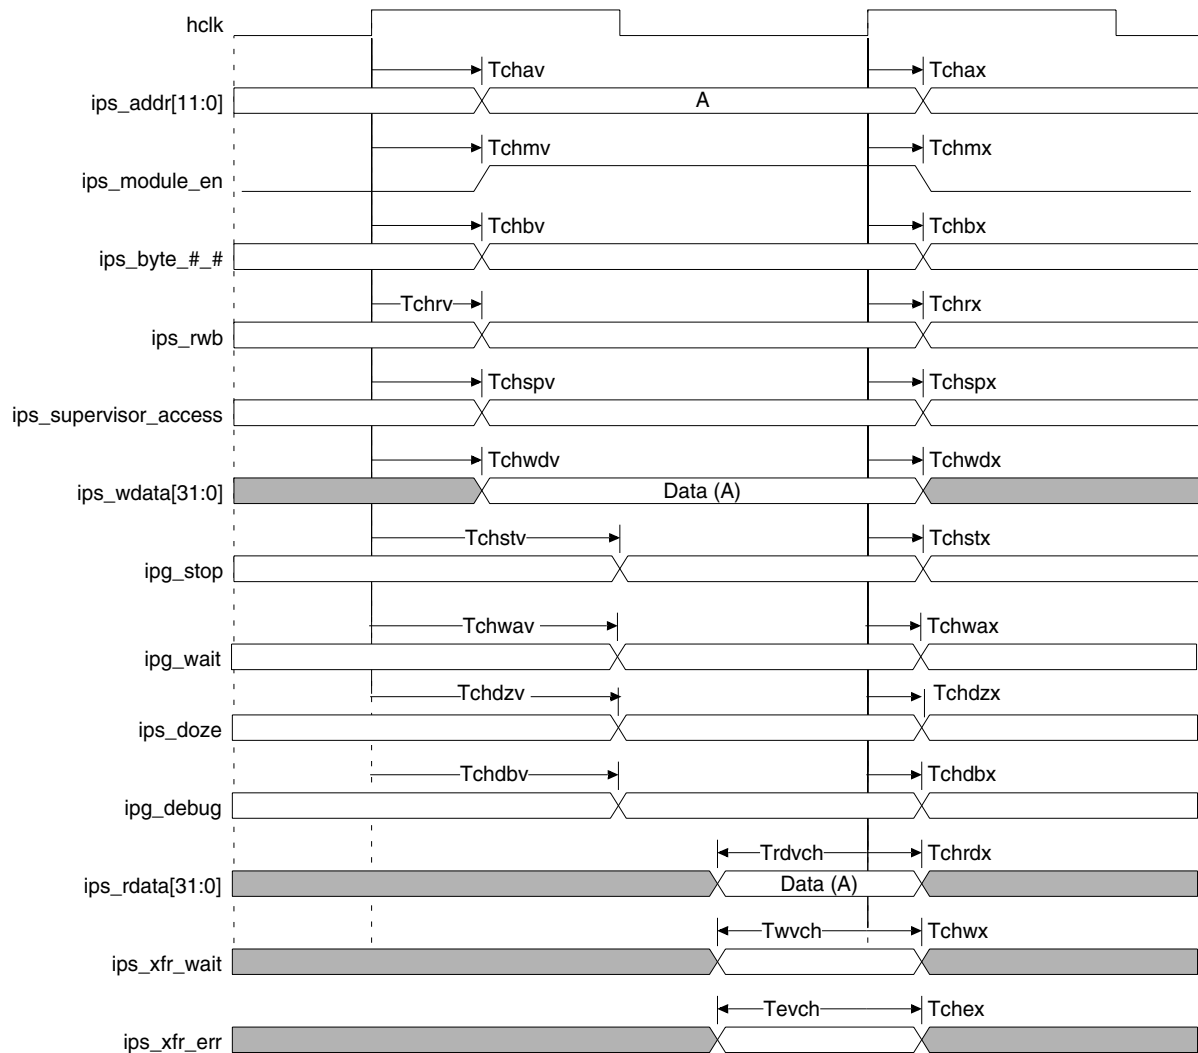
hclk

Tchav
Tchax
ips_addr[11:0]
A

Tchmv
Tchmx
ips_module_en

Tchbv
Tchbx
ips_byte_#_#

Tchrv
Tchrx
ips_rwb

Tchspv
Tchspx
ips_supervisor_access

Tchwdv
Tchwdx
ips_wdata[31:0]
Data (A)

Tchstv
Tchstx
ipg_stop

Tchwav
Tchwax
ipg_wait

Tchdzv
Tchdzx
ips_doze

Tchdbv
Tchdbx
ipg_debug

Trdvch
Tchrdx
ips_rdata[31:0]
Data (A)

Twvch
Tchwx
ips_xfr_wait

Tevch
Tchex
ips_xfr_err